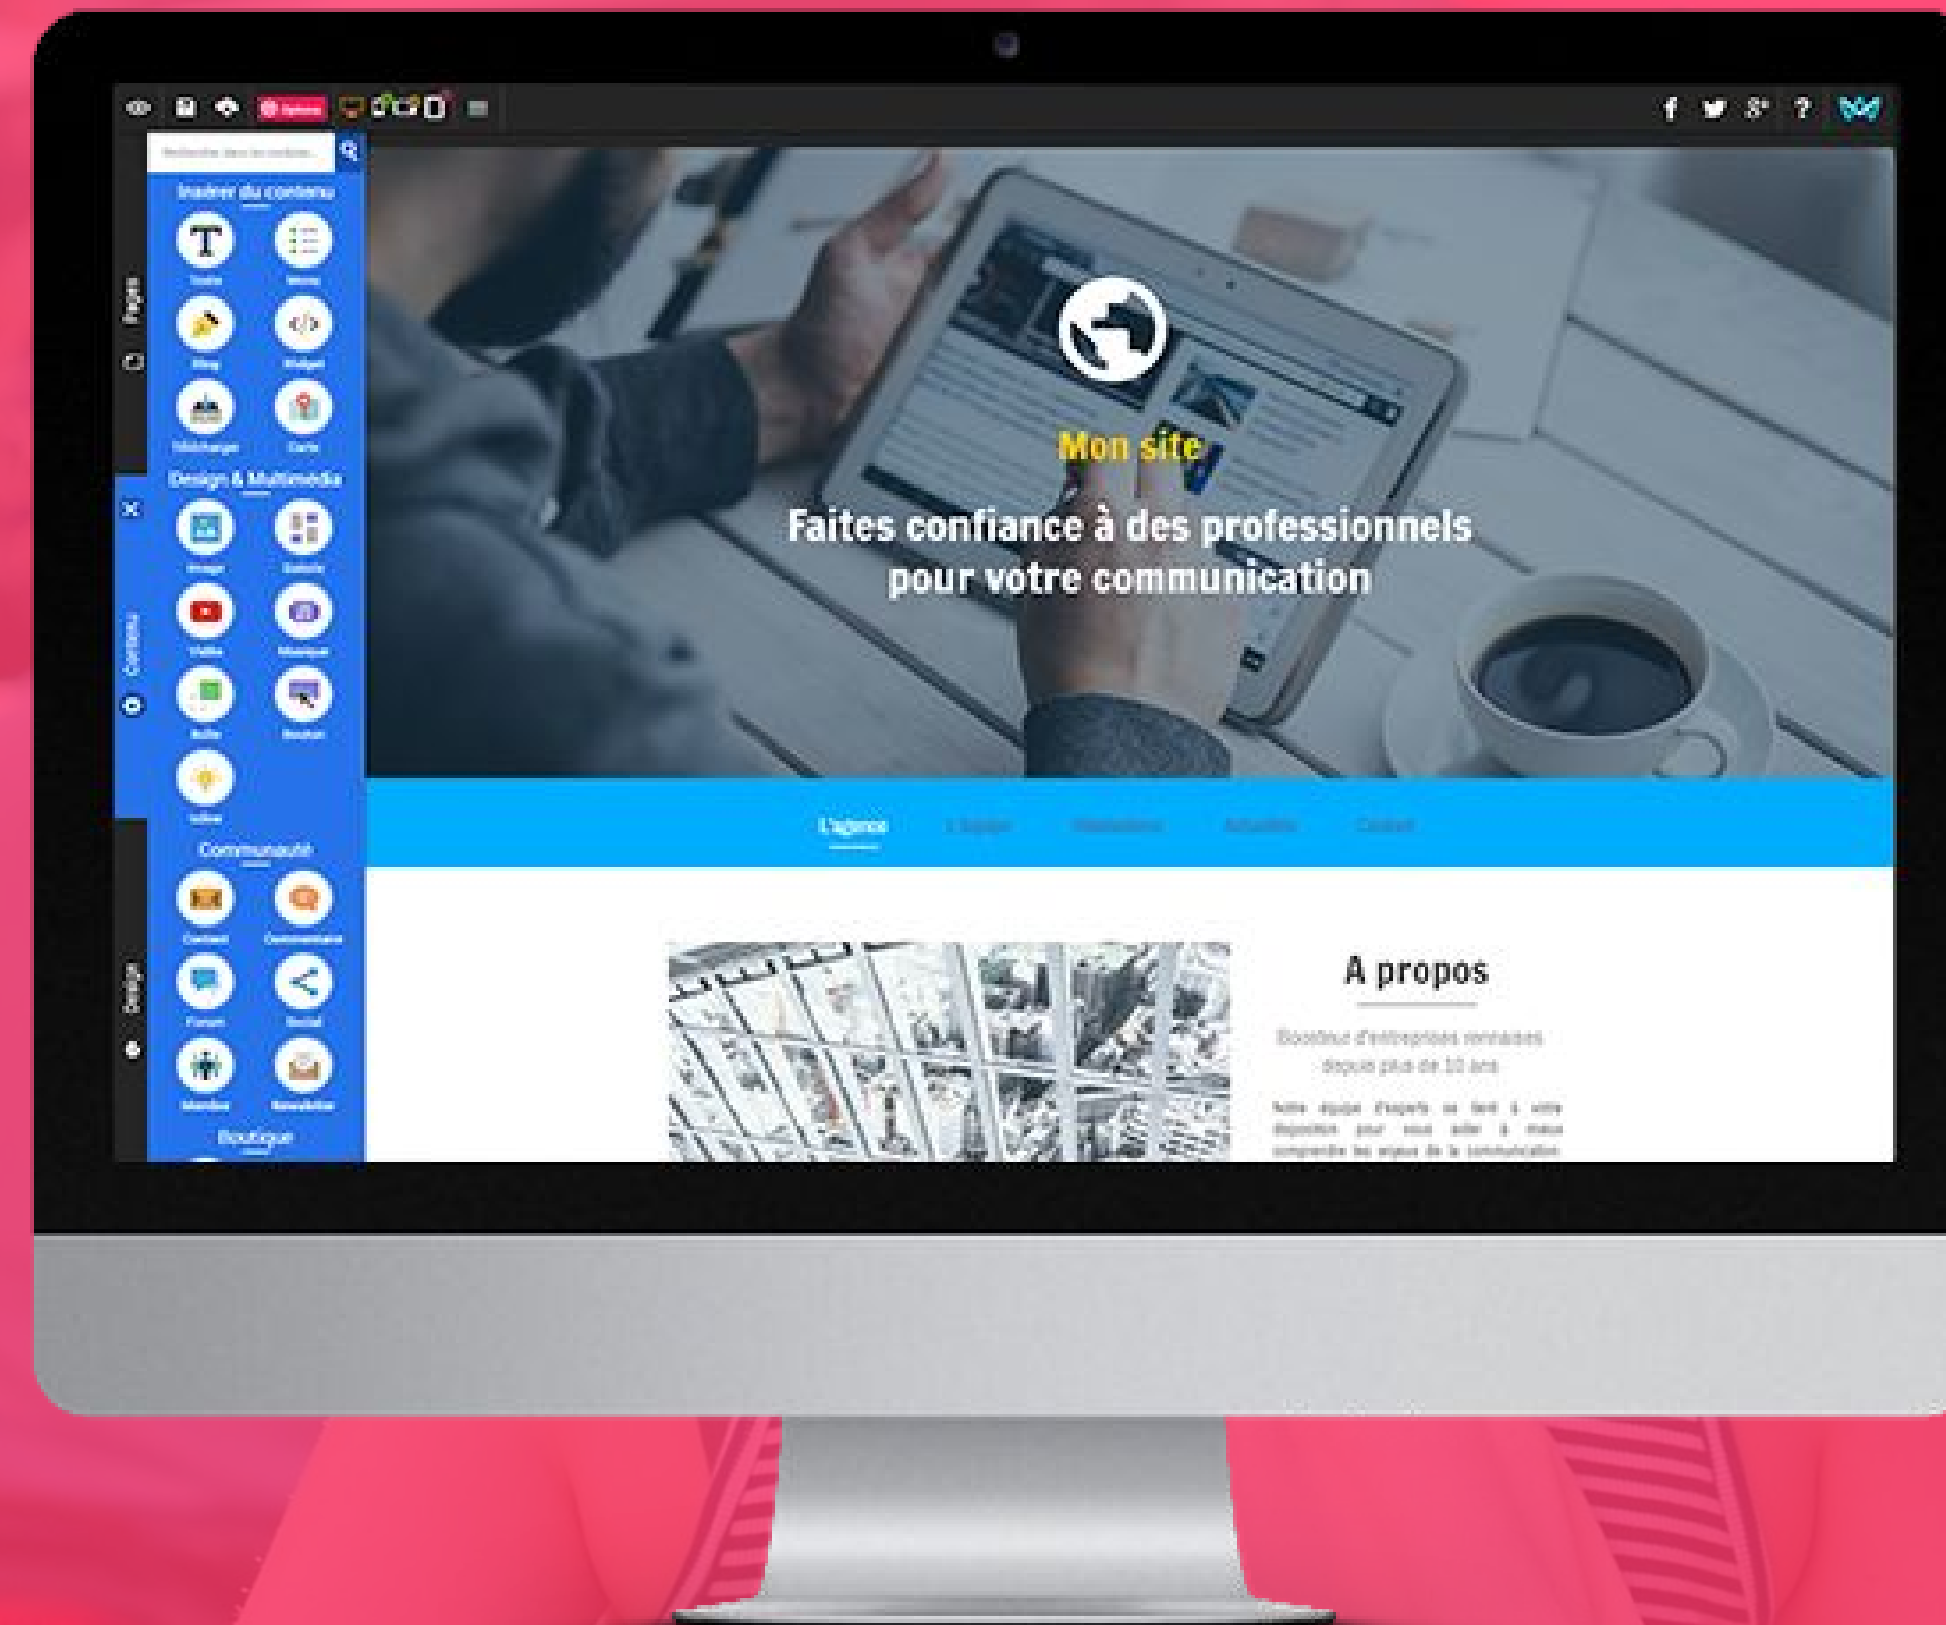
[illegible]

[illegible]

Pages

Insérer du contenu

Texte

Menu

Blog

Widget

Télécharger

Carte

Design & Multimédia

Image

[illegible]

Vidéo

Musique

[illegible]

Bouton

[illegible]

Contenu

Communauté

Contact

Commentaire

Forum

Social

Membre

Newsletter

Boutique

Design

Mon site

Faites confiance à des professionnels pour votre communication

L'agence

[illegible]

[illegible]

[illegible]

Contact

A propos

Boosteur d'entreprises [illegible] depuis plus de 10 ans

Notre équipe d'experts se tient à votre disposition pour vous aider à mieux comprendre les enjeux de la communication